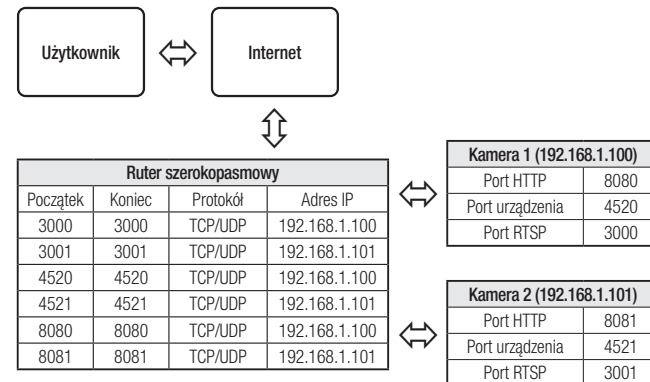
Użytkownik

Internet

| Ruter szerokopasmowy | | | |
|---|---|---|---|
| Początek | Koniec | Protokół | Adres IP |
| 3000 | 3000 | TCP/UDP | 192.168.1.100 |
| 3001 | 3001 | TCP/UDP | 192.168.1.101 |
| 4520 | 4520 | TCP/UDP | 192.168.1.100 |
| 4521 | 4521 | TCP/UDP | 192.168.1.101 |
| 8080 | 8080 | TCP/UDP | 192.168.1.100 |
| 8081 | 8081 | TCP/UDP | 192.168.1.101 |

| Kamera 1 (192.168.1.100) | |
|---|---|
| Port HTTP | 8080 |
| Port urządzenia | 4520 |
| Port RTSP | 3000 |

| Kamera 2 (192.168.1.101) | |
|---|---|
| Port HTTP | 8081 |
| Port urządzenia | 4521 |
| Port RTSP | 3001 |